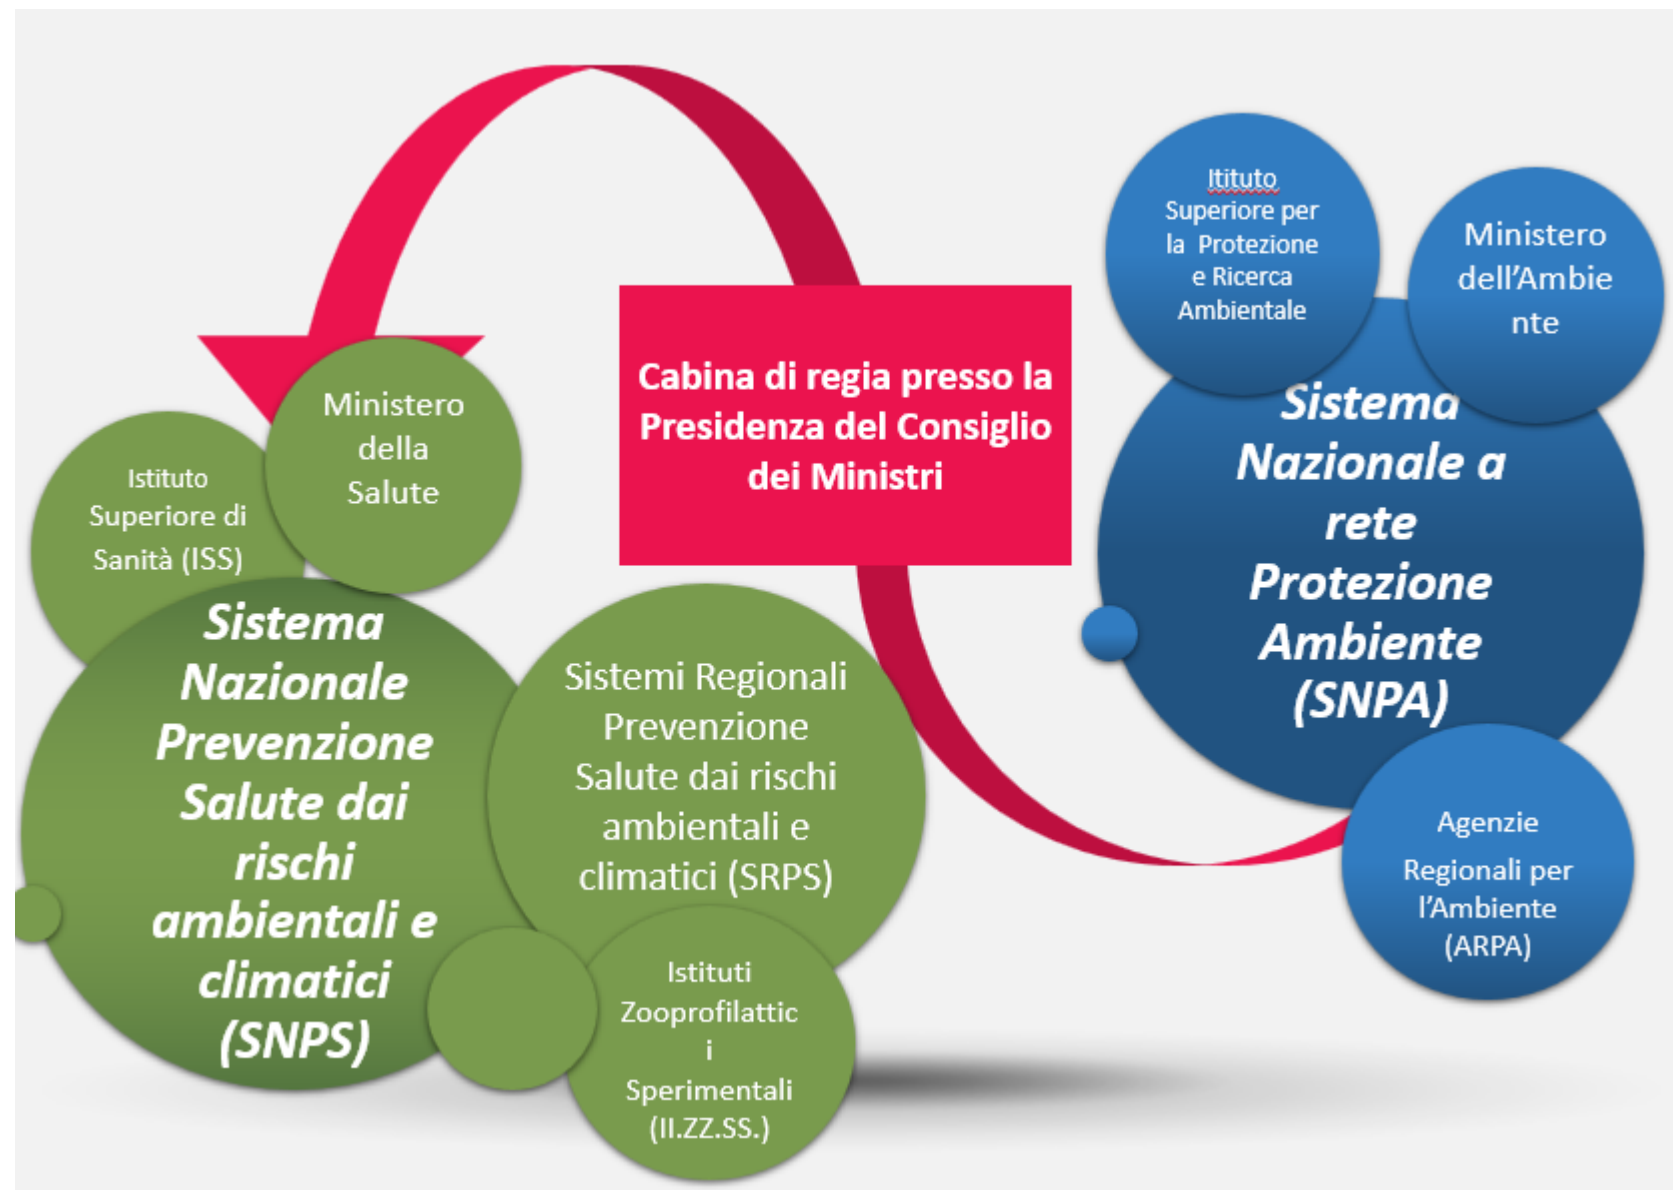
Cabina di regia presso la Presidenza del Consiglio dei Ministri

Itituto Superiore per la Protezione e Ricerca Ambientale

Ministero dell'Ambiente

Sistema Nazionale a rete Protezione Ambiente (SNPA)

Agenzie Regionali per l'Ambiente (ARPA)

Istituto Superiore di Sanità (ISS)

Ministero della Salute

Sistema Nazionale Prevenzione Salute dai rischi ambientali e climatici (SNPS)

Sistemi Regionali Prevenzione Salute dai rischi ambientali e climatici (SRPS)

Istituti Zooprofilattici Sperimentali (II.ZZ.SS.)